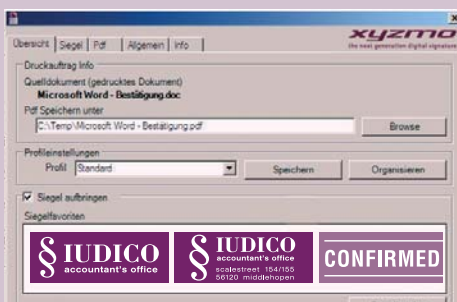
xyzmo
the next generation digital signature

Übersicht | Siegel | Pdf | Allgemein | Info

Druckauftrag Info
Quelldokument (gedrucktes Dokument)
Microsoft Word - Bestätigung.doc
Pdf Speichern unter
C:\Temp\Microsoft Word - Bestätigung.pdf
Browse

Profileinstellungen
Profil Standard
Speichern
Organisieren

Siegel aufbringen
Siegelfavoriten

§ IUDICO
accountant's office

§ IUDICO
accountant's office
scalestreet 154/155
56120 middlehopen

CONFIRMED